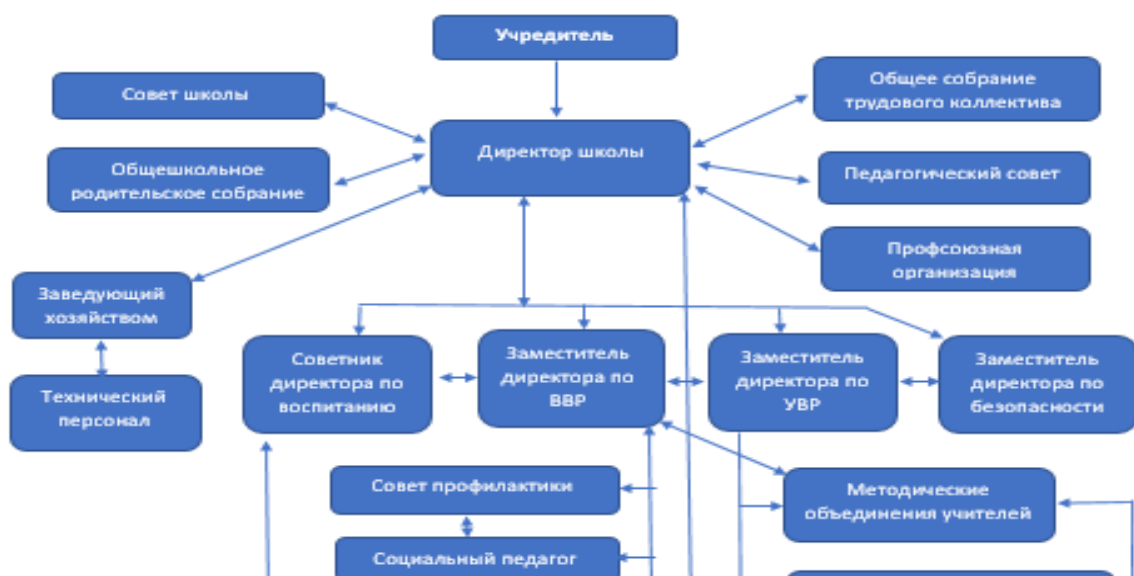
Учредитель

Совет школы

Общешкольное родительское собрание

Директор школы

Общее собрание трудового коллектива

Педагогический совет

Профсоюзная организация

Заведующий хозяйством

Технический персонал

Советник директора по воспитанию

Заместитель директора по ВВР

Заместитель директора по УВР

Заместитель директора по безопасности

Совет профилактики

Методические объединения учителей

Социальный педагог